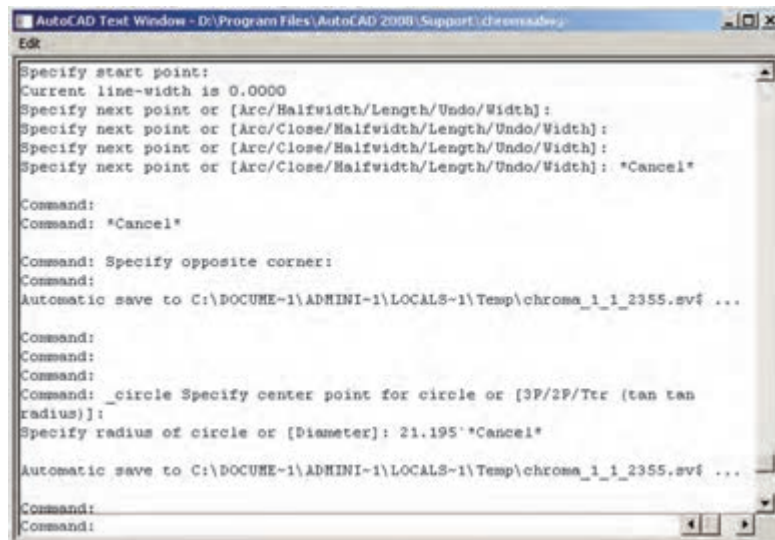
AutoCAD Text Window - D:\Program Files\AutoCAD 2008\Support\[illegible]
Edit

Specify start point:
Current line-width is 0.0000
Specify next point or [Arc/Halfwidth/Length/Undo/Width]:
Specify next point or [Arc/Close/Halfwidth/Length/Undo/Width]:
Specify next point or [Arc/Close/Halfwidth/Length/Undo/Width]:
Specify next point or [Arc/Close/Halfwidth/Length/Undo/Width]: *Cancel*

Command:
Command: *Cancel*

Command: Specify opposite corner:
Command:
Automatic save to C:\DOCUME~1\ADMINI~1\LOCALS~1\Temp\chroma_1_1_2355.sv$ ...

Command:
Command:
Command:
Command: _circle Specify center point for circle or [3P/2P/Ttr (tan tan radius)]:
Specify radius of circle or [Diameter]: 21.195`*Cancel*

Automatic save to C:\DOCUME~1\ADMINI~1\LOCALS~1\Temp\chroma_1_1_2355.sv$ ...

Command:
Command: